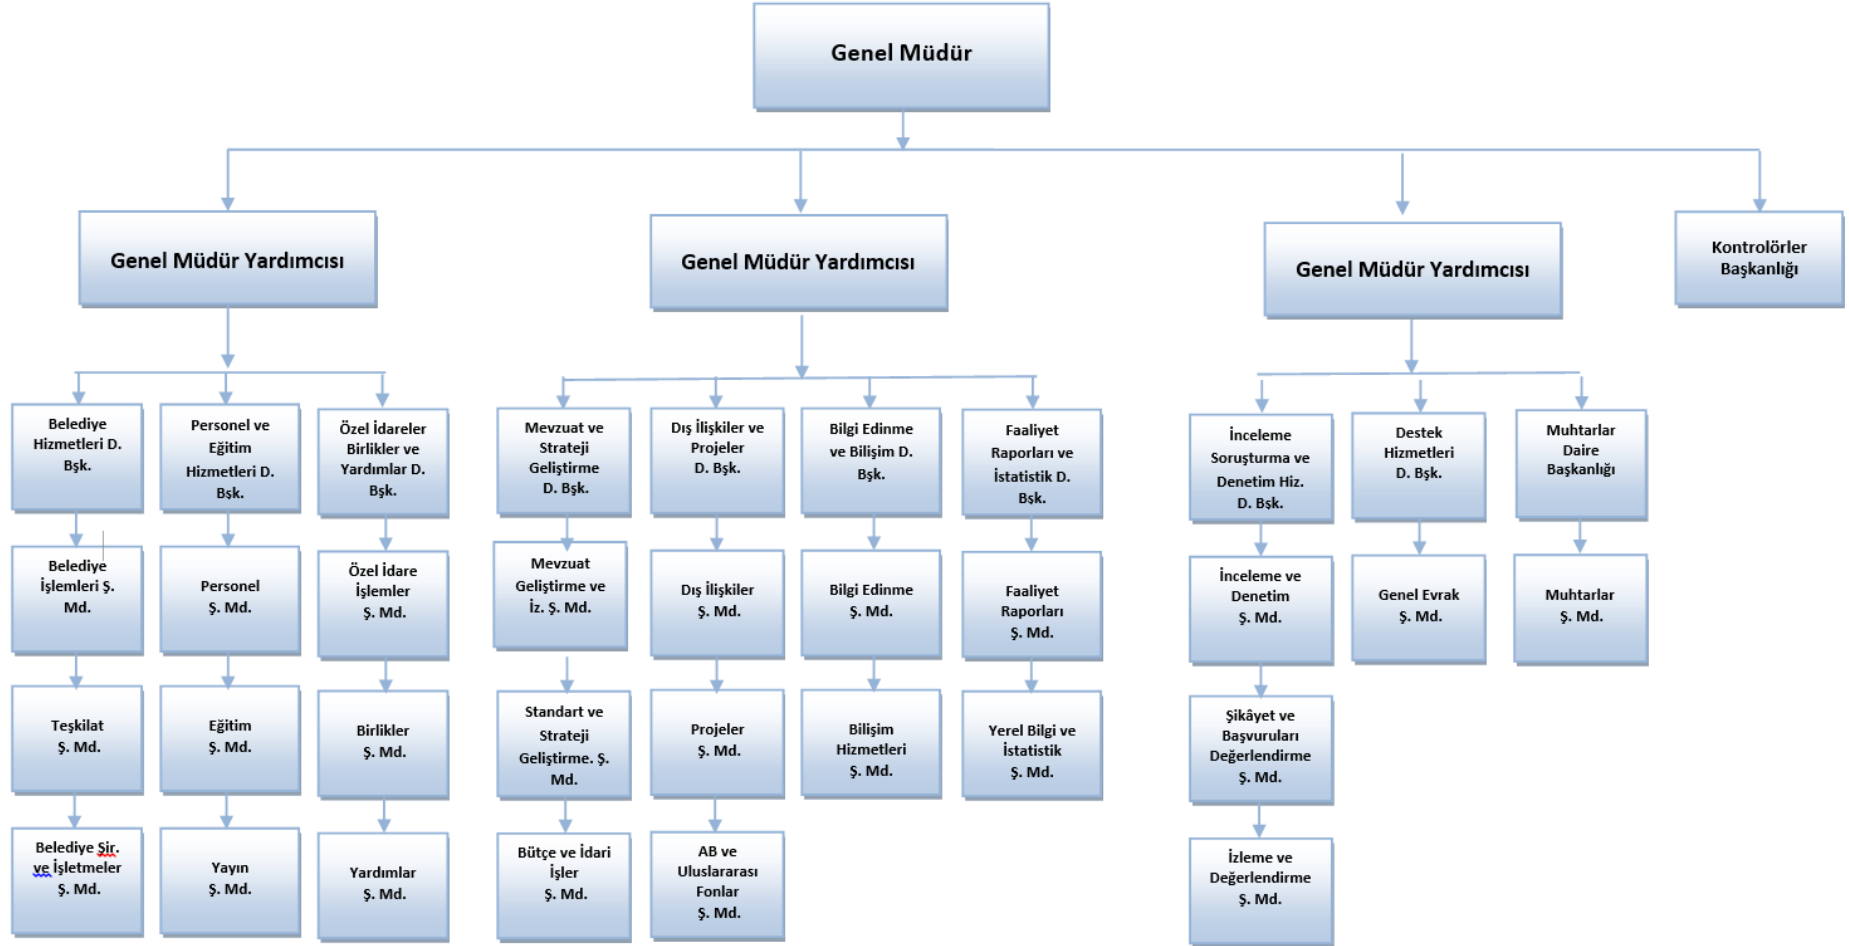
Genel Müdür

Genel Müdür Yardımcısı

Genel Müdür Yardımcısı

Genel Müdür Yardımcısı

Kontrolörler Başkanlığı

Belediye Hizmetleri D. Bşk.

Belediye İşlemleri Ş. Md.

Teşkilat Ş. Md.

Belediye Şir. ve İşletmeler Ş. Md.

Personel ve Eğitim Hizmetleri D. Bşk.

Personel Ş. Md.

Eğitim Ş. Md.

Yayın Ş. Md.

Özel İdareler Birlikler ve Yardımlar D. Bşk.

Özel İdare İşlemler Ş. Md.

Birlikler Ş. Md.

Yardımlar Ş. Md.

Mevzuat ve Strateji Geliştirme D. Bşk.

Mevzuat Geliştirme ve İz. Ş. Md.

Standart ve Strateji Geliştirme. Ş. Md.

Bütçe ve İdari İşler Ş. Md.

Dış İlişkiler ve Projeler D. Bşk.

Dış İlişkiler Ş. Md.

Projeler Ş. Md.

AB ve Uluslararası Fonlar Ş. Md.

Bilgi Edinme ve Bilişim D. Bşk.

Bilgi Edinme Ş. Md.

Bilişim Hizmetleri Ş. Md.

Faaliyet Raporları ve İstatistik D. Bşk.

Faaliyet Raporları Ş. Md.

Yerel Bilgi ve İstatistik Ş. Md.

İnceleme Soruşturma ve Denetim Hiz. D. Bşk.

İnceleme ve Denetim Ş. Md.

Şikâyet ve Başvuruları Değerlendirme Ş. Md.

İzleme ve Değerlendirme Ş. Md.

Destek Hizmetleri D. Bşk.

Genel Evrak Ş. Md.

Muhtarlar Daire Başkanlığı

Muhtarlar Ş. Md.